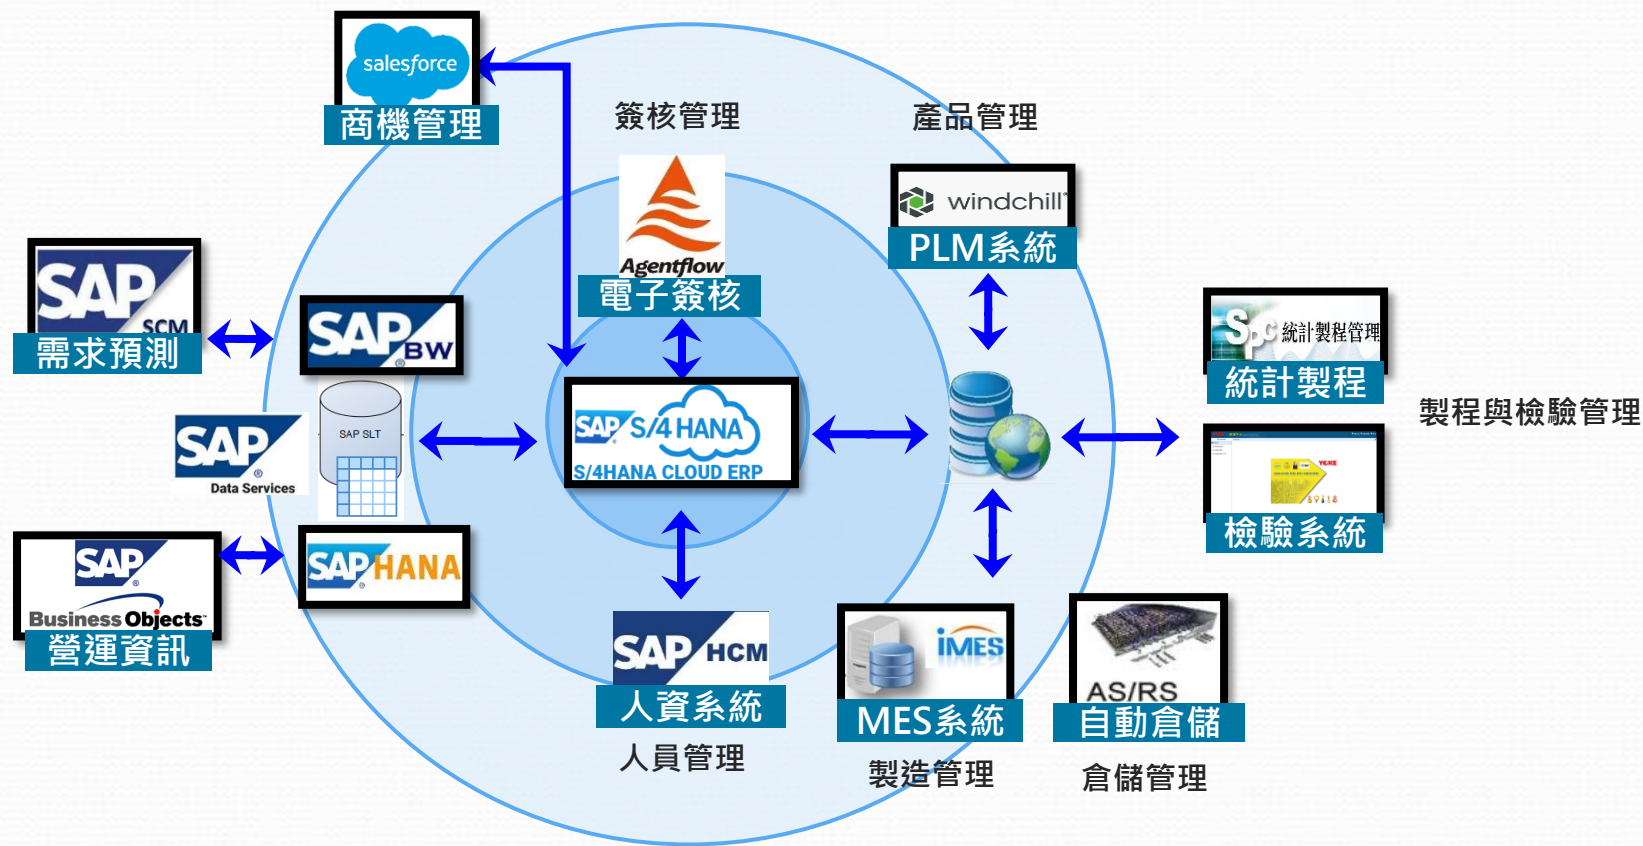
salesforce
商機管理

簽核管理

Agentflow
電子簽核

產品管理

windchill
PLM系統

SAP SCM
需求預測

SAP BW

SAP SLT

SAP Data Services

SAP S/4HANA
S/4HANA CLOUD ERP

SPC 統計製程管理
統計製程

製程與檢驗管理

檢驗系統

SAP Business Objects
營運資訊

SAP HANA

SAP HCM
人資系統
人員管理

iMES
MES系統
製造管理

AS/RS
自動倉儲
倉儲管理